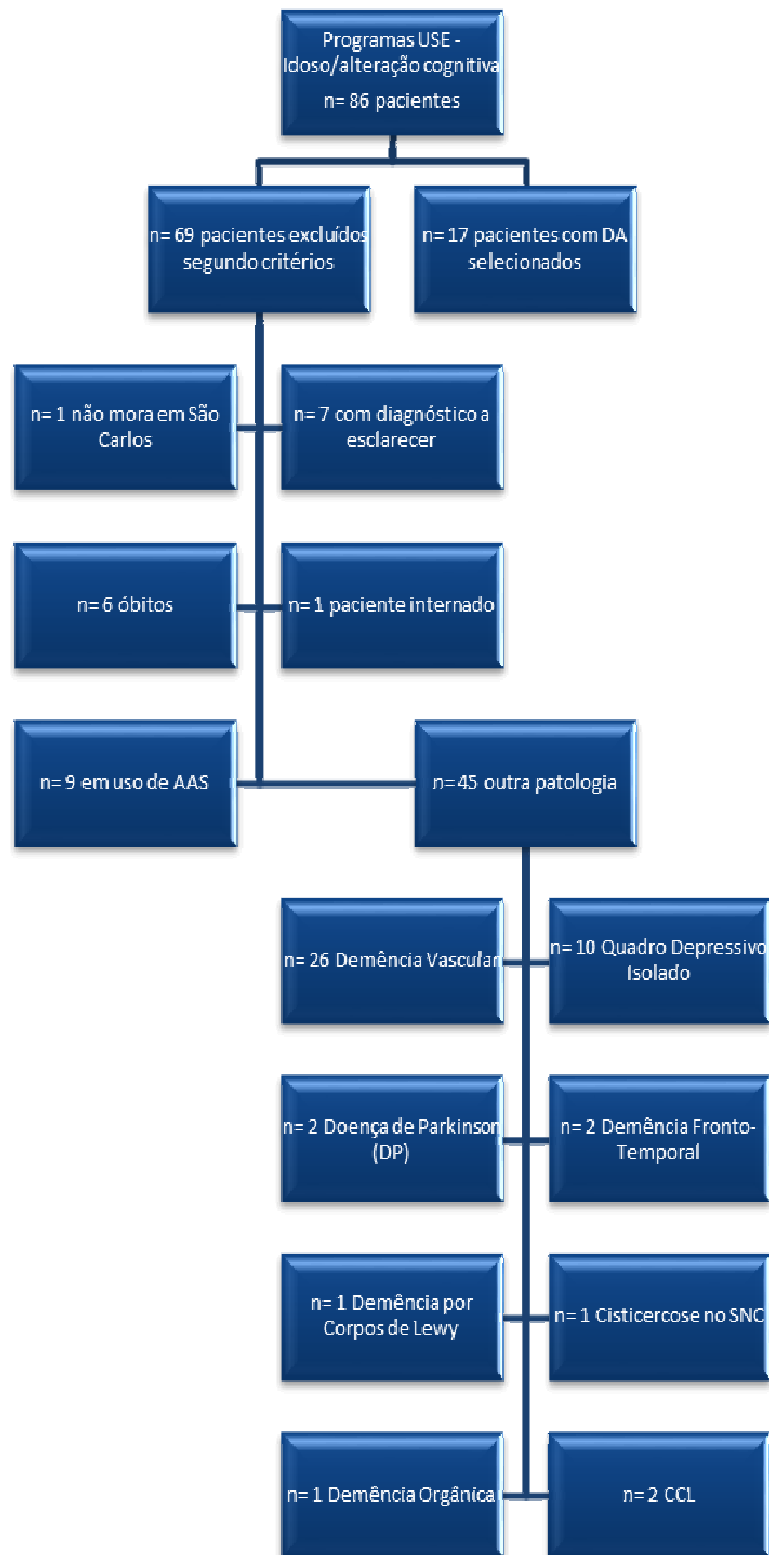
Programas USE - Idoso/alteração cognitiva
n= 86 pacientes

n= 69 pacientes excluídos segundo critérios

n= 17 pacientes com DA selecionados

n= 1 não mora em São Carlos

n= 7 com diagnóstico a esclarecer

n= 6 óbitos

n= 1 paciente internado

n= 9 em uso de AAS

n=45 outra patologia

n= 26 Demência Vascular

n= 10 Quadro Depressivo Isolado

n= 2 Doença de Parkinson (DP)

n= 2 Demência Fronto-Temporal

n= 1 Demência por Corpos de Lewy

n= 1 Cisticercose no SNC

n= 1 Demência Orgânica

n= 2 CCL